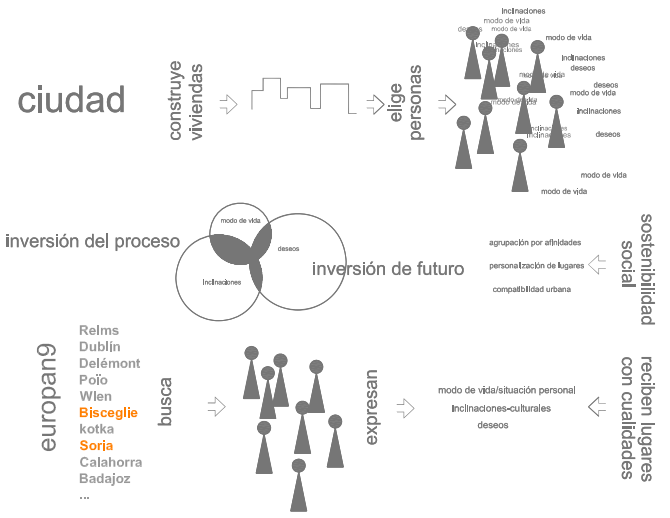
ciudad

construye viviendas

elige personas

inclinaciones
modo de vida
deseos
modo de vida
inclinaciones
inclinaciones
modo de vida
inclinaciones
deseos
modo de vida
deseos
modo de vida
inclinaciones
inclinaciones
inclinaciones
deseos
modo de vida
modo de vida

inversión del proceso

modo de vida
deseos
inclinaciones

inversión de futuro

sostenibilidad social

agrupación por afinidades
personalización de lugares
compatibilidad urbana

europan9

Relms
Dublin
Delémont
Poio
Wlen
Bisceglie
kotka
Soria
Calahorra
Badajoz
...

busca

expresan

modo de vida/situación personal
inclinaciones-culturales
deseos

reciben lugares con cualidades